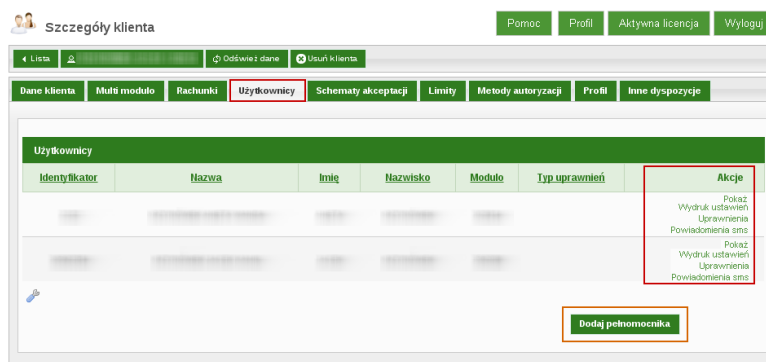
Szczegóły klienta

Pomoc | Profil | Aktywna licencja | Wyloguj

Lista | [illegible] | Odśwież dane | Usuń klienta

Dane klienta | Multi modulo | Rachunki | Użytkownicy | Schematy akceptacji | Limity | Metody autoryzacji | Profil | Inne dyspozycje

Użytkownicy

| Identyfikator | Nazwa | Imię | Nazwisko | Modulo | Typ uprawnień | Akcje |
|---|---|---|---|---|---|---|
| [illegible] | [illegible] | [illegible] | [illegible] | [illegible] | | Pokaż Wydruk ustawień Uprawnienia Powiadomienia sms |
| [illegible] | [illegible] | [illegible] | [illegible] | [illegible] | | Pokaż Wydruk ustawień Uprawnienia Powiadomienia sms |

Dodaj pełnomocnika